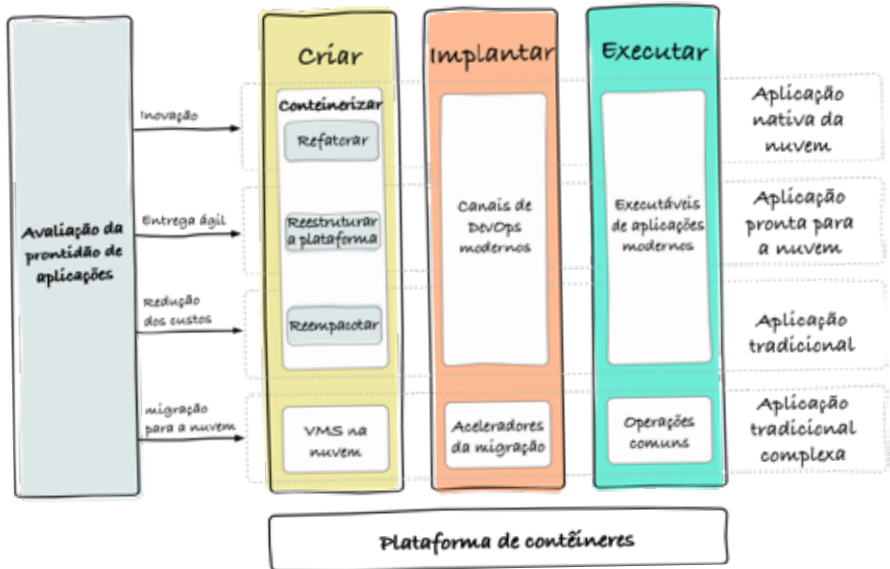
Avaliação da prontidão de aplicações

Inovação

Entrega ágil

Redução dos custos

migração para a nuvem

Criar

Conteinerizar

Refatorar

Reestruturar a plataforma

Reempacotar

VMS na nuvem

Implantar

Canais de DevOps modernos

Aceleradores da migração

Executar

Executáveis de aplicações modernos

Operações comuns

Aplicação nativa da nuvem

Aplicação pronta para a nuvem

Aplicação tradicional

Aplicação tradicional complexa

Plataforma de contêineres